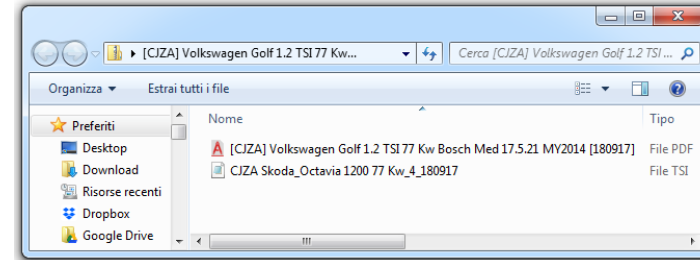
▸ [CJZA] Volkswagen Golf 1.2 TSI 77 Kw...

Cerca [CJZA] Volkswagen Golf 1.2 TSI ...

Organizza ▾ Estrai tutti i file

Preferiti
Desktop
Download
Risorse recenti
Dropbox
Google Drive

| Nome | Tipo |
|---|---|
| [CJZA] Volkswagen Golf 1.2 TSI 77 Kw Bosch Med 17.5.21 MY2014 [180917] | File PDF |
| CJZA Skoda_Octavia 1200 77 Kw_4_180917 | File TXT |